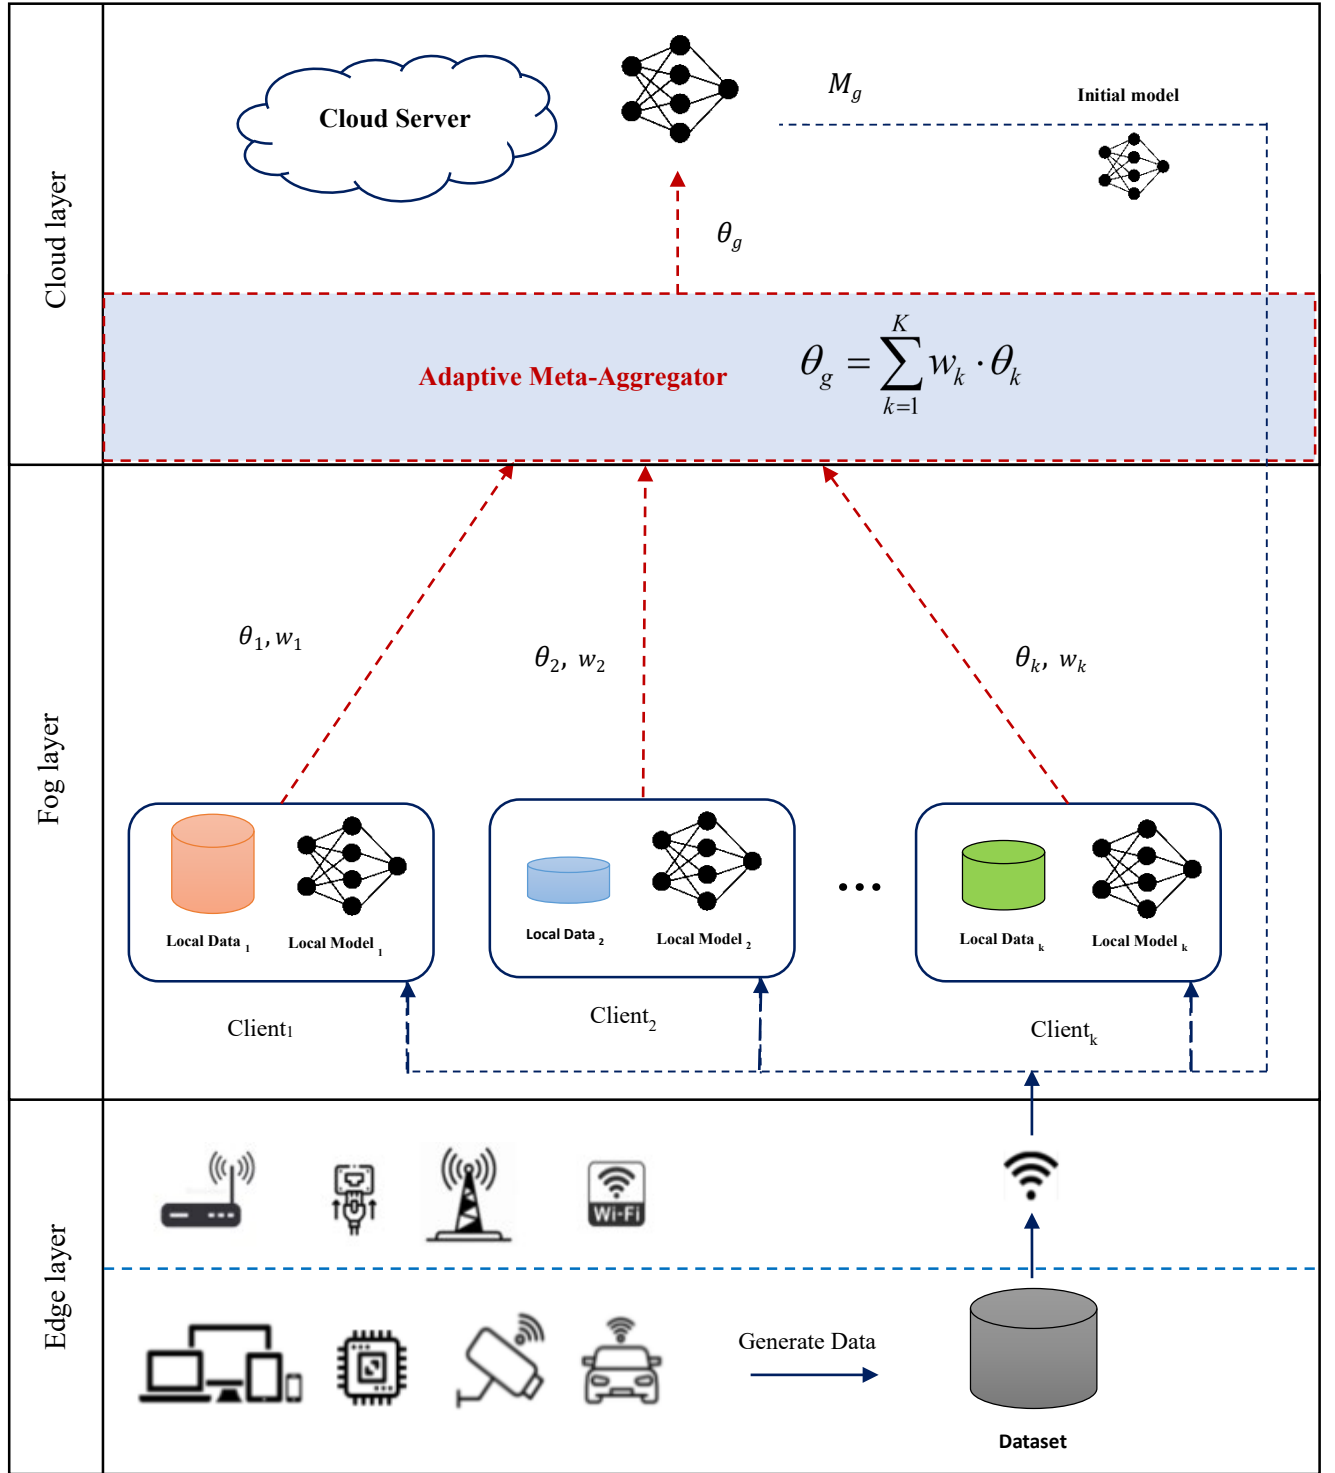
Cloud layer

Cloud Server

$M_g$

Initial model

$\theta_g$

Adaptive Meta-Aggregator

$\theta_g = \sum_{k=1}^{K} w_k \cdot \theta_k$

Fog layer

$\theta_1, w_1$

$\theta_2, w_2$

$\theta_k, w_k$

Local Data $_1$

Local Model $_1$

Local Data $_2$

Local Model $_2$

...

Local Data $_k$

Local Model $_k$

Client$_1$

Client$_2$

Client$_k$

Edge layer

Wi-Fi

Generate Data

Dataset